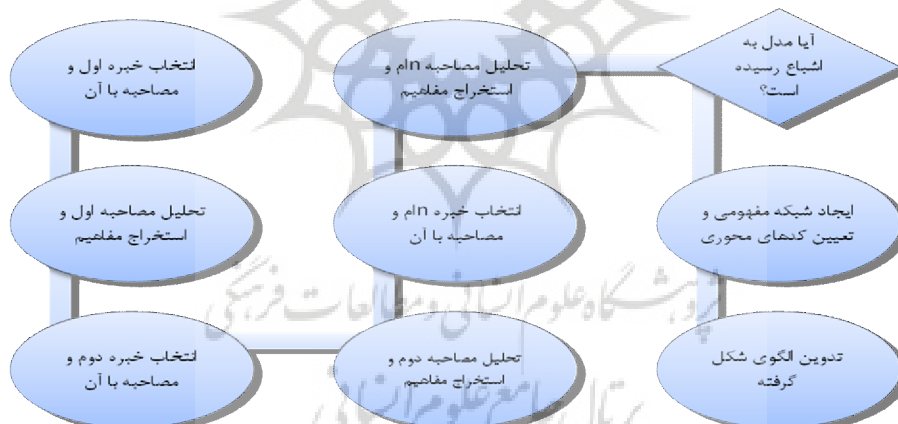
انتخاب خبره اول و مصاحبه با آن

تحلیل مصاحبه nام و استخراج مفاهیم

آیا مدل به اشباع رسیده است؟

تحلیل مصاحبه اول و استخراج مفاهیم

انتخاب خبره nام و مصاحبه با آن

ایجاد شبکه مفهومی و تعیین کدهای محوری

انتخاب خبره دوم و مصاحبه با آن

تحلیل مصاحبه دوم و استخراج مفاهیم

تدوین الگوی شکل گرفته

پژوهشگاه علوم انسانی و مطالعات فرهنگی

پرتال جامع علوم انسانی